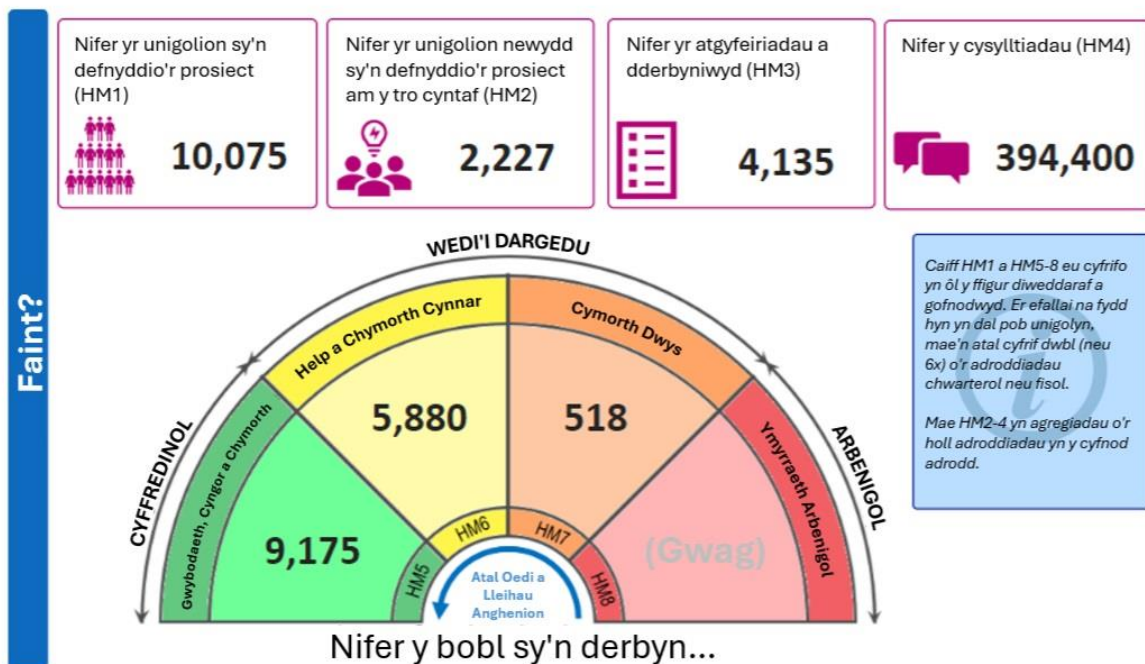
Faint?

Nifer yr unigolion sy'n defnyddio'r prosiect (HM1)

10,075

Nifer yr unigolion newydd sy'n defnyddio'r prosiect am y tro cyntaf (HM2)

2,227

Nifer yr atgyfeiriadau a dderbyniwyd (HM3)

4,135

Nifer y cysylltiadau (HM4)

394,400

WEDI'I DARGEDU

CYFFREDINOL

ARBENIGOL

Help a Chymorth Cynnar

Cymorth Dwys

Gwybodaeth, Cyngor a Chymorth

Ymyrraeth Arbenigol

5,880

518

9,175

(Gwag)

HM5

HM6

HM7

HM8

Atal Oedi a Lleihau Anghenion

Nifer y bobl sy'n derbyn...

Caiff HM1 a HM5-8 eu cyfrifo yn ôl y ffigur diweddaraf a gofnodwyd. Er efallai na fydd hyn yn dal pob unigolyn, mae'n atal cyfrif dwbl (neu 6x) o'r adroddiadau chwarterol neu fisol.

Mae HM2-4 yn agregiadau o'r holl adroddiadau yn y cyfnod adrodd.